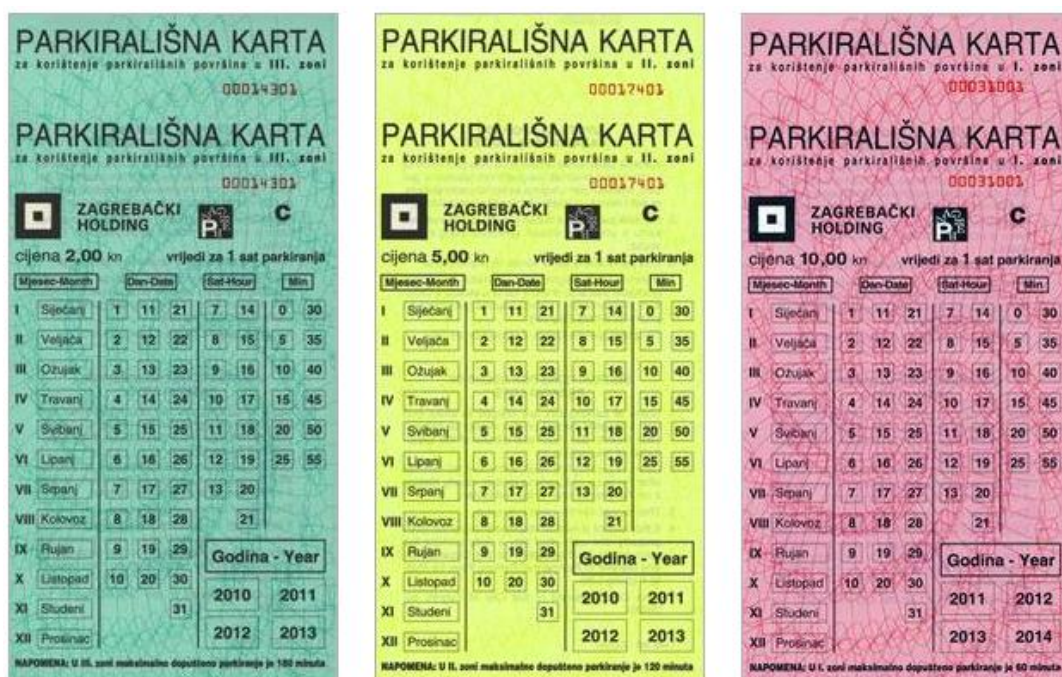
PARKIRALIŠNA KARTA
za korištenje parkirališnih površina u III. zoni
00014301

PARKIRALIŠNA KARTA
za korištenje parkirališnih površina u III. zoni
00014301

ZAGREBAČKI HOLDING
C

cijena 2,00 kn vrijedi za 1 sat parkiranja

| Mjesec-Month | | Dan-Date | | | Sat-Hour | | Min | |
|---|---|---|---|---|---|---|---|---|
| I | Siječanj | 1 | 11 | 21 | 7 | 14 | 0 | 30 |
| II | Veljača | 2 | 12 | 22 | 8 | 15 | 5 | 35 |
| III | Ožujak | 3 | 13 | 23 | 9 | 16 | 10 | 40 |
| IV | Travanj | 4 | 14 | 24 | 10 | 17 | 15 | 45 |
| V | Svibanj | 5 | 15 | 25 | 11 | 18 | 20 | 50 |
| VI | Lipanj | 6 | 16 | 26 | 12 | 19 | 25 | 55 |
| VII | Srpanj | 7 | 17 | 27 | 13 | 20 | | |
| VIII | Kolovoz | 8 | 18 | 28 | | 21 | | |
| IX | Rujan | 9 | 19 | 29 | | | | |
| X | Listopad | 10 | 20 | 30 | | | | |
| XI | Studeni | | | 31 | | | | |
| XII | Prosinac | | | | | | | |

Godina - Year
2010 2011
2012 2013

NAPOMENA: U III. zoni maksimalno dopušteno parkiranje je 180 minuta

PARKIRALIŠNA KARTA
za korištenje parkirališnih površina u II. zoni
00017401

PARKIRALIŠNA KARTA
za korištenje parkirališnih površina u II. zoni
00017401

ZAGREBAČKI HOLDING
C

cijena 5,00 kn vrijedi za 1 sat parkiranja

| Mjesec-Month | | Dan-Date | | | Sat-Hour | | Min | |
|---|---|---|---|---|---|---|---|---|
| I | Siječanj | 1 | 11 | 21 | 7 | 14 | 0 | 30 |
| II | Veljača | 2 | 12 | 22 | 8 | 15 | 5 | 35 |
| III | Ožujak | 3 | 13 | 23 | 9 | 16 | 10 | 40 |
| IV | Travanj | 4 | 14 | 24 | 10 | 17 | 15 | 45 |
| V | Svibanj | 5 | 15 | 25 | 11 | 18 | 20 | 50 |
| VI | Lipanj | 6 | 16 | 26 | 12 | 19 | 25 | 55 |
| VII | Srpanj | 7 | 17 | 27 | 13 | 20 | | |
| VIII | Kolovoz | 8 | 18 | 28 | | 21 | | |
| IX | Rujan | 9 | 19 | 29 | | | | |
| X | Listopad | 10 | 20 | 30 | | | | |
| XI | Studeni | | | 31 | | | | |
| XII | Prosinac | | | | | | | |

Godina - Year
2010 2011
2012 2013

NAPOMENA: U II. zoni maksimalno dopušteno parkiranje je 120 minuta

PARKIRALIŠNA KARTA
za korištenje parkirališnih površina u I. zoni
00031001

PARKIRALIŠNA KARTA
za korištenje parkirališnih površina u I. zoni
00031001

ZAGREBAČKI HOLDING
C

cijena 10,00 kn vrijedi za 1 sat parkiranja

| Mjesec-Month | | Dan-Date | | | Sat-Hour | | Min | |
|---|---|---|---|---|---|---|---|---|
| I | Siječanj | 1 | 11 | 21 | 7 | 14 | 0 | 30 |
| II | Veljača | 2 | 12 | 22 | 8 | 15 | 5 | 35 |
| III | Ožujak | 3 | 13 | 23 | 9 | 16 | 10 | 40 |
| IV | Travanj | 4 | 14 | 24 | 10 | 17 | 15 | 45 |
| V | Svibanj | 5 | 15 | 25 | 11 | 18 | 20 | 50 |
| VI | Lipanj | 6 | 16 | 26 | 12 | 19 | 25 | 55 |
| VII | Srpanj | 7 | 17 | 27 | 13 | 20 | | |
| VIII | Kolovoz | 8 | 18 | 28 | | 21 | | |
| IX | Rujan | 9 | 19 | 29 | | | | |
| X | Listopad | 10 | 20 | 30 | | | | |
| XI | Studeni | | | 31 | | | | |
| XII | Prosinac | | | | | | | |

Godina - Year
2011 2012
2013 2014

NAPOMENA: U I. zoni maksimalno dopušteno parkiranje je 60 minuta